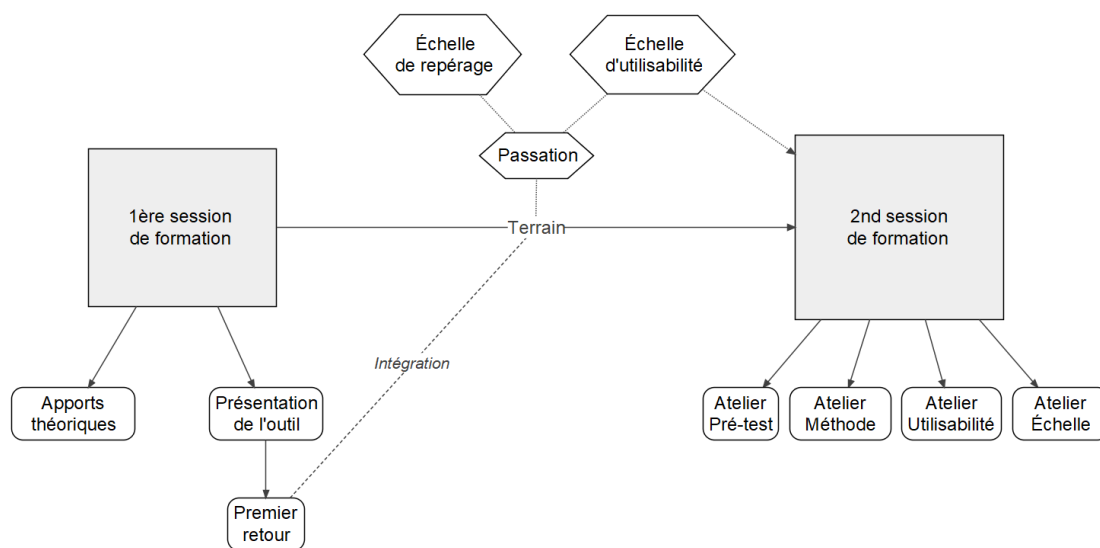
Échelle de repérage

Échelle d'utilisabilité

Passation

1ère session de formation

Terrain

2nd session de formation

Intégration

Apports théoriques

Présentation de l'outil

Premier retour

Atelier Pré-test

Atelier Méthode

Atelier Utilisabilité

Atelier Échelle